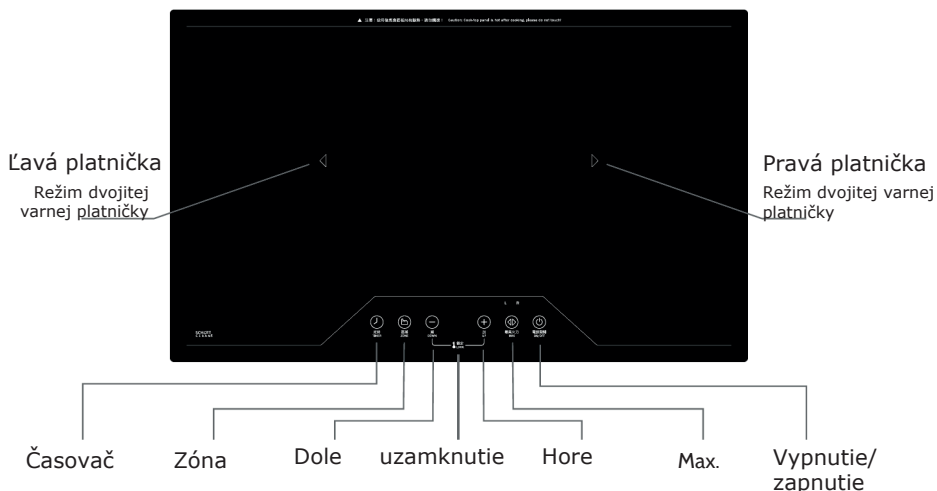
▲ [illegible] Caution: Cooking panel is hot after cooking, please do not touch!

Ľavá platnička
Režim dvojitej varnej platničky

Pravá platnička
Režim dvojitej varnej platničky

L R

SCHLOTT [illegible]

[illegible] TIMER
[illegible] ZONE
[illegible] DOWN
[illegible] LOCK
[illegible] UP
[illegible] MAX
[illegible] ON/OFF

Časovač
Zóna
Dole
uzamknutie
Hore
Max.
Vypnutie/ zapnutie